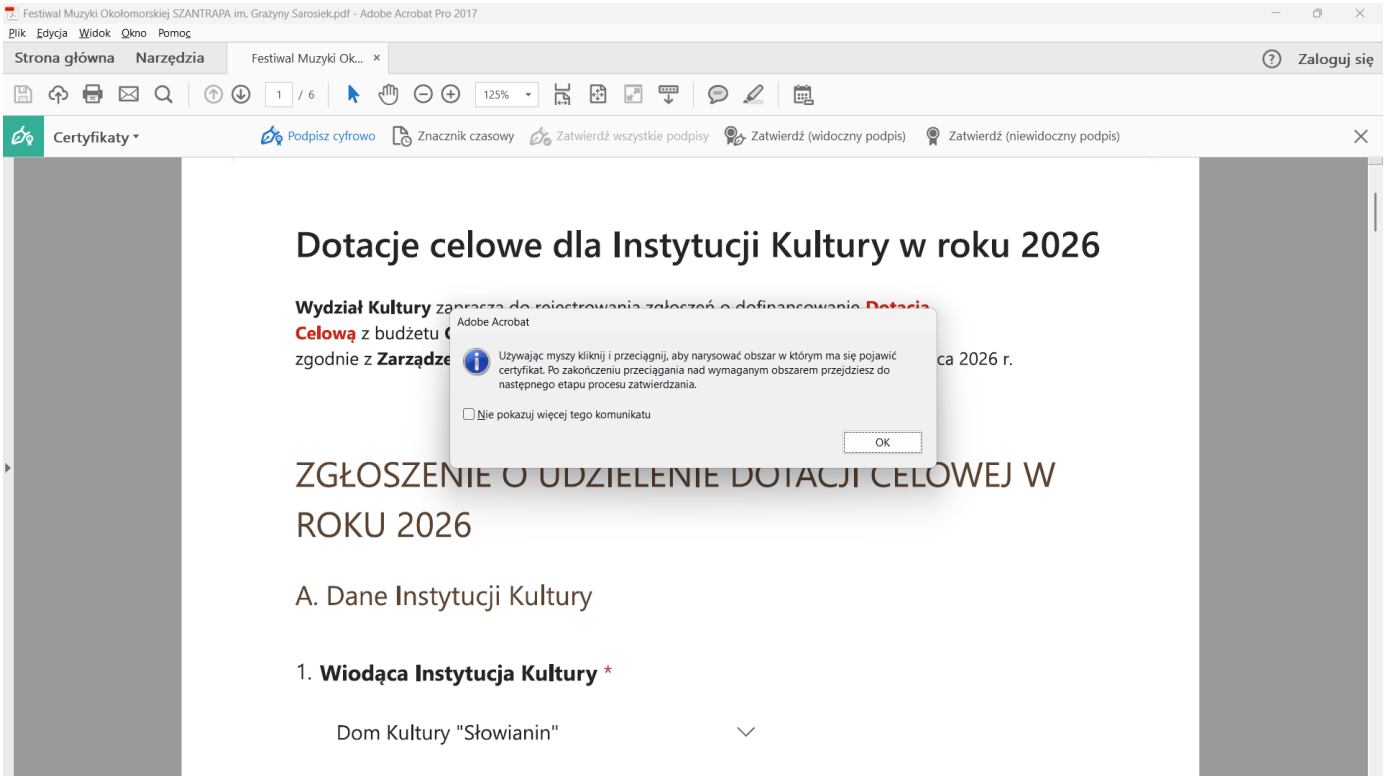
Festiwal Muzyki Okołomorskiej SZANTRAPA im. Grażyny Sarosiek.pdf - Adobe Acrobat Pro 2017

Plik Edycja Widok Okno Pomoc

Strona główna Narzędzia Festiwal Muzyki Ok... ×

Zaloguj się

1 / 6 125%

Certyfikaty Podpisz cyfrowo Znacznik czasowy Zatwierdź wszystkie podpisy Zatwierdź (widoczny podpis) Zatwierdź (niewidoczny podpis)

Dotacje celowe dla Instytucji Kultury w roku 2026

Wydział Kultury zaprasza do rejestrowania zgłoszeń o dofinansowanie Dotacja Celową z budżetu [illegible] zgodnie z Zarządze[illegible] ca 2026 r.

Adobe Acrobat

Używając myszy kliknij i przeciągnij, aby narysować obszar w którym ma się pojawić certyfikat. Po zakończeniu przeciągania nad wymaganym obszarem przejdziesz do następnego etapu procesu zatwierdzania.

Nie pokazuj więcej tego komunikatu

OK

ZGŁOSZENIE O UDZIELENIE DOTACJI CELOWEJ W ROKU 2026

A. Dane Instytucji Kultury

1. Wiodąca Instytucja Kultury *

Dom Kultury "Słowianin"